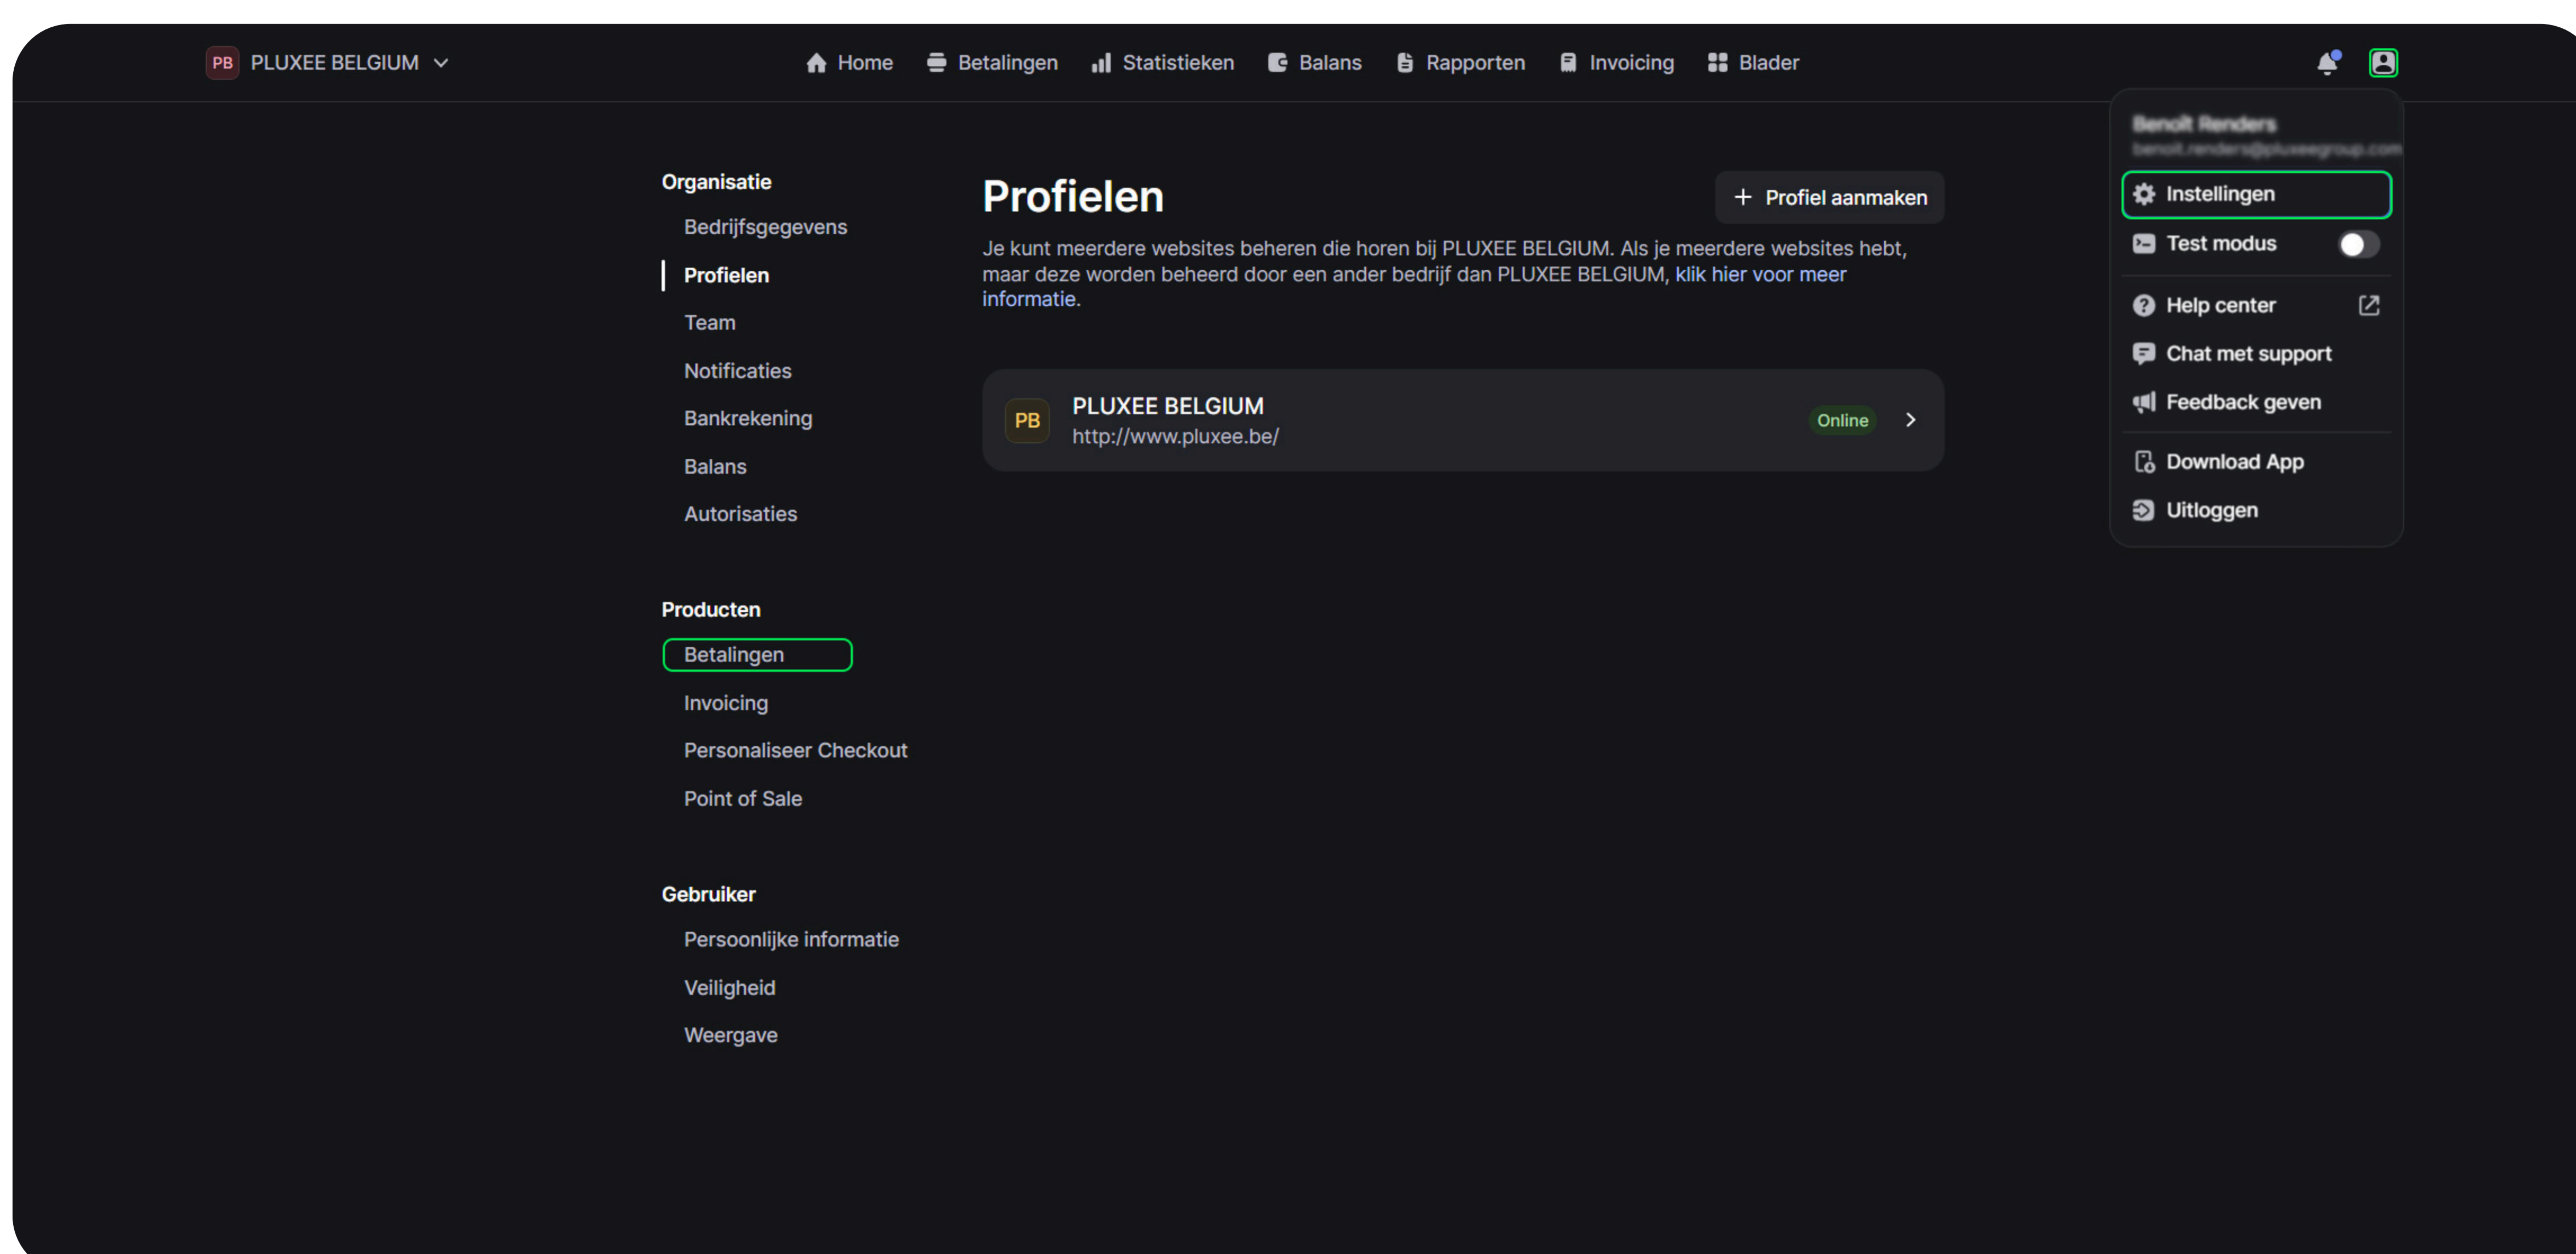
PB PLUXEE BELGIUM

Home Betalingen Statistieken Balans Rapporten Invoicing Blader

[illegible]
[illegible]

Instellingen
Test modus
Help center
Chat met support
Feedback geven
Download App
Uitloggen

Organisatie
Bedrijfsgegevens
Profielen
Team
Notificaties
Bankrekening
Balans
Autorisaties

Producten
Betalingen
Invoicing
Personaliseer Checkout
Point of Sale

Gebruiker
Persoonlijke informatie
Veiligheid
Weergave

Profielen

+ Profiel aanmaken

Je kunt meerdere websites beheren die horen bij PLUXEE BELGIUM. Als je meerdere websites hebt, maar deze worden beheerd door een ander bedrijf dan PLUXEE BELGIUM, klik hier voor meer informatie.

PB PLUXEE BELGIUM
http://www.pluxee.be/
Online